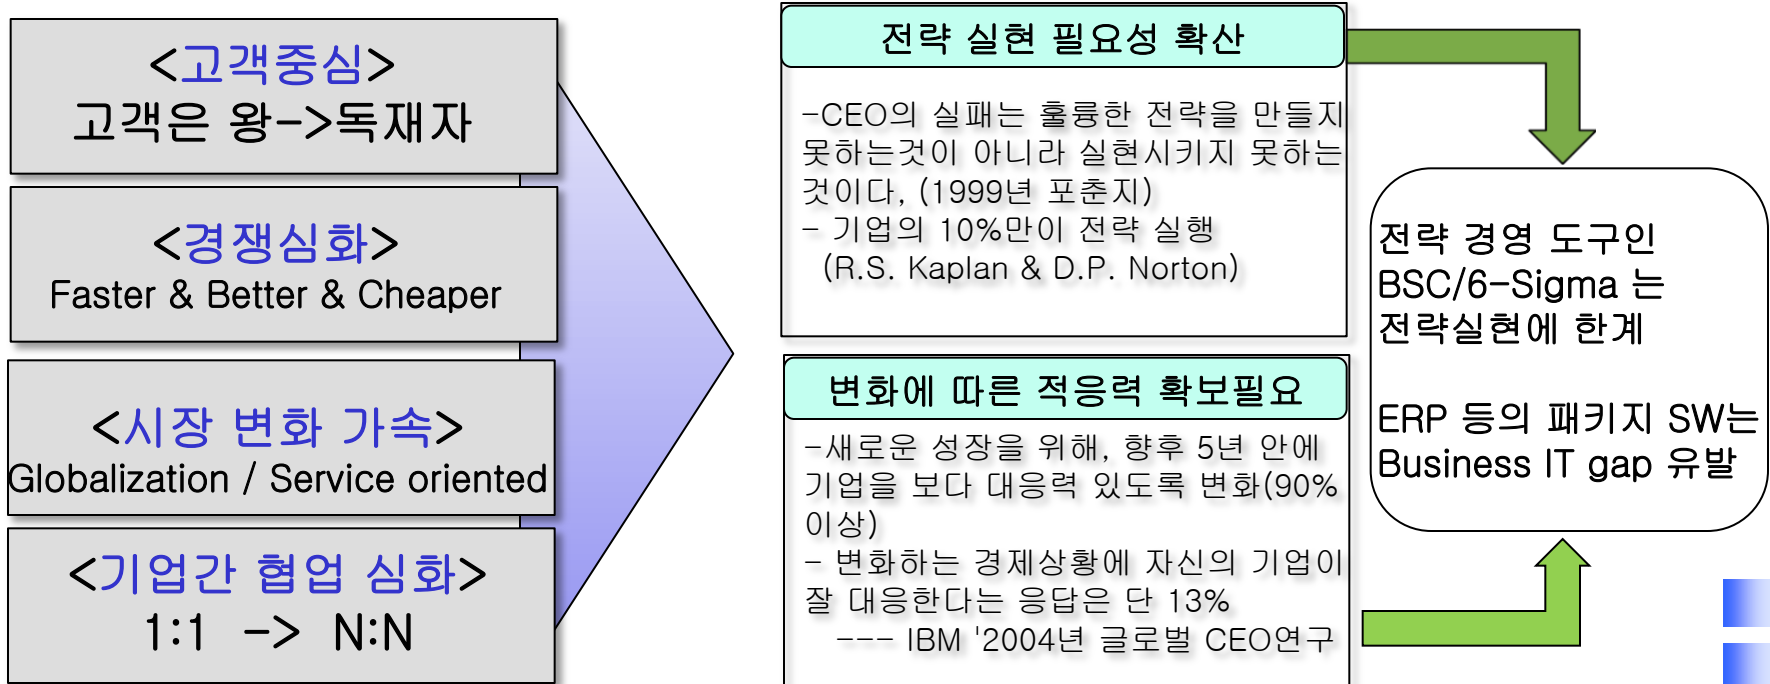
<고객중심>
고객은 왕->독재자

<경쟁심화>
Faster & Better & Cheaper

<시장 변화 가속>
Globalization / Service oriented

<기업간 협업 심화>
1:1 -> N:N

전략 실현 필요성 확산

-CEO의 실패는 훌륭한 전략을 만들지 못하는것이 아니라 실현시키지 못하는 것이다, (1999년 포춘지)
- 기업의 10%만이 전략 실행
(R.S. Kaplan & D.P. Norton)

변화에 따른 적응력 확보필요

-새로운 성장을 위해, 향후 5년 안에 기업을 보다 대응력 있도록 변화(90% 이상)
- 변화하는 경제상황에 자신의 기업이 잘 대응한다는 응답은 단 13%
--- IBM '2004년 글로벌 CEO연구

전략 경영 도구인
BSC/6-Sigma 는
전략실현에 한계

ERP 등의 패키지 SW는
Business IT gap 유발